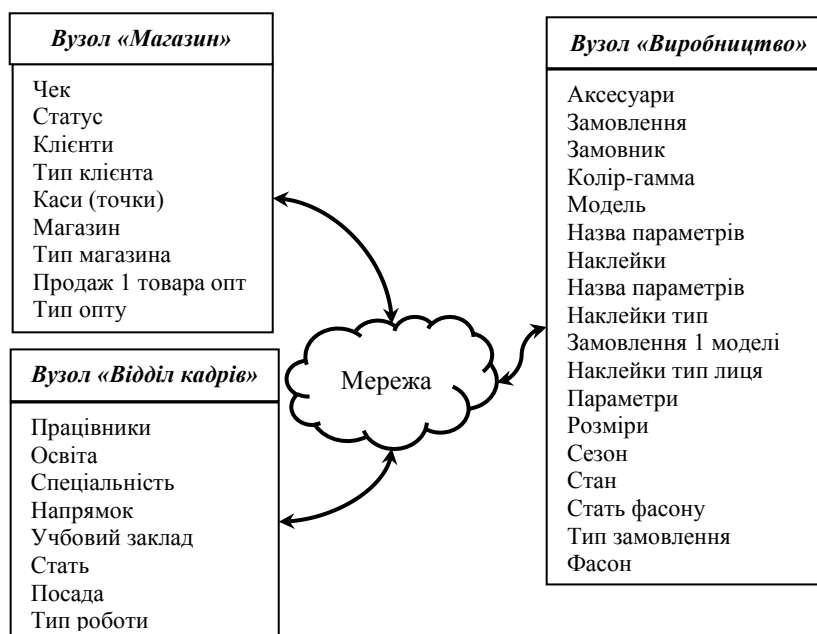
Вузол «Магазин»

Чек
Статус
Клієнти
Тип клієнта
Каси (точки)
Магазин
Тип магазина
Продаж 1 товара опт
Тип опту

Вузол «Відділ кадрів»

Працівники
Освіта
Спеціальність
Напрямок
Учбовий заклад
Стать
Посада
Тип роботи

Мережа

Вузол «Виробництво»

Аксесуари
Замовлення
Замовник
Колір-гамма
Модель
Назва параметрів
Наклейки
Назва параметрів
Наклейки тип
Замовлення 1 моделі
Наклейки тип лиця
Параметри
Розміри
Сезон
Стан
Стать фасону
Тип замовлення
Фасон